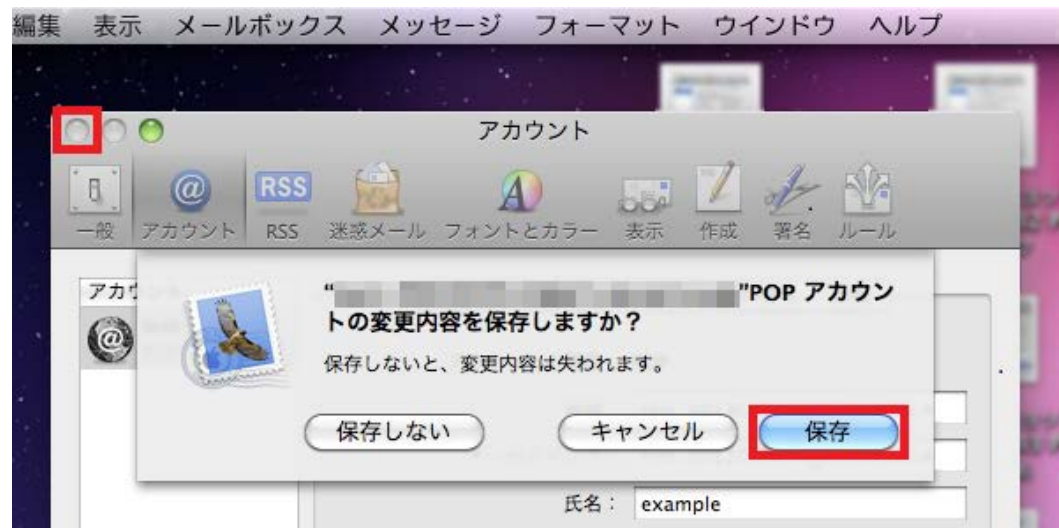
編集 表示 メールボックス メッセージ フォーマット ウインドウ ヘルプ

アカウント

一般 アカウント RSS 迷惑メール フォントとカラー 表示 作成 署名 ルール

アカウ

“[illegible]"POP アカウントの変更内容を保存しますか?

保存しないと、変更内容は失われます。

保存しない キャンセル 保存

氏名: example